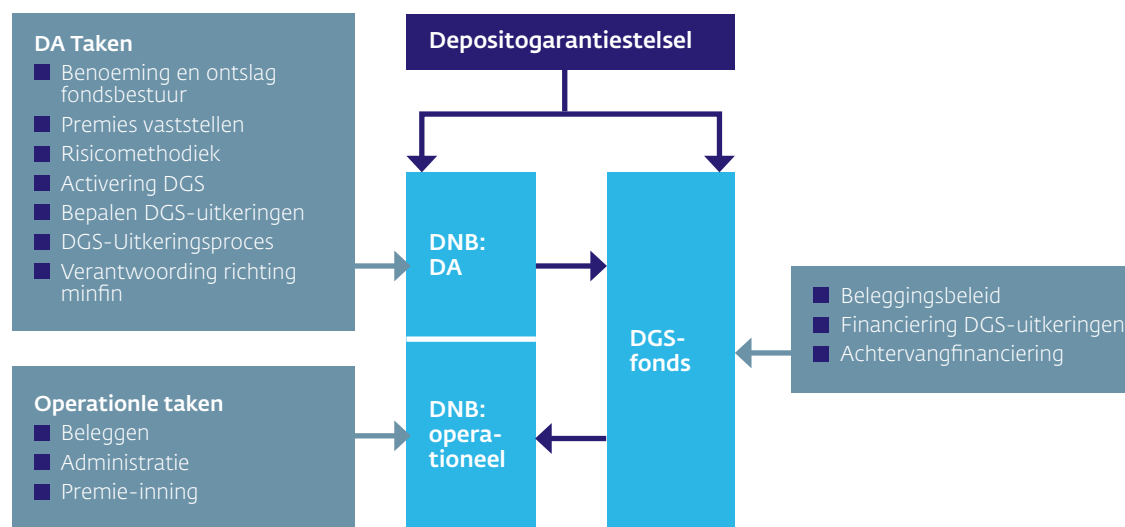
DA Taken
Benoeming en ontslag fondsbestuur
Premies vaststellen
Risicomethodiek
Activering DGS
Bepalen DGS-uitkeringen
DGS-Uitkeringsproces
Verantwoording richting minfin

Depositogarantiestelsel

DNB: DA

DGS-fonds

DNB: operationeel

Beleggingsbeleid
Financiering DGS-uitkeringen
Achtervangfinanciering

Operationle taken
Beleggen
Administratie
Premie-inning